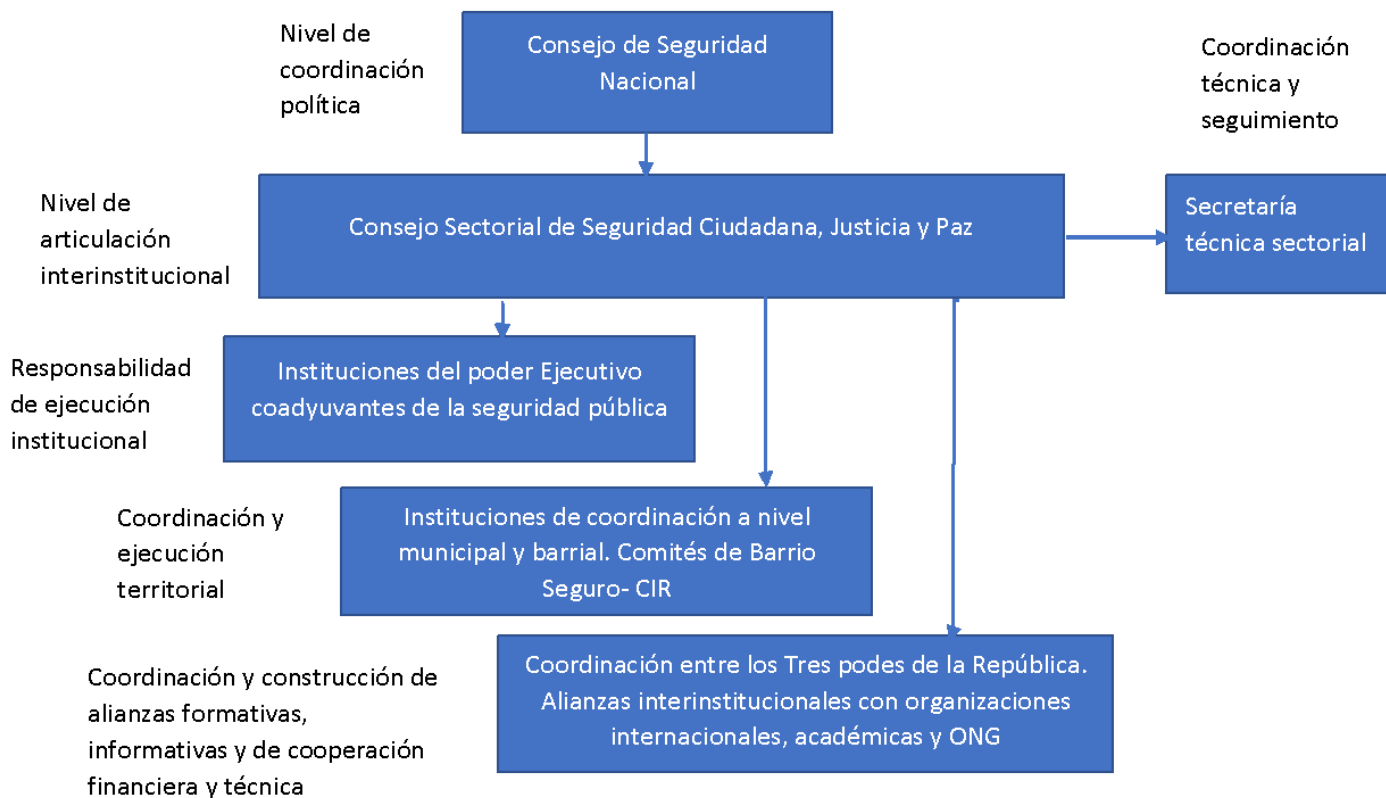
Nivel de coordinación política

Consejo de Seguridad Nacional

Coordinación técnica y seguimiento

Nivel de articulación interinstitucional

Consejo Sectorial de Seguridad Ciudadana, Justicia y Paz

Secretaría técnica sectorial

Responsabilidad de ejecución institucional

Instituciones del poder Ejecutivo coadyuvantes de la seguridad pública

Coordinación y ejecución territorial

Instituciones de coordinación a nivel municipal y barrial. Comités de Barrio Seguro- CIR

Coordinación y construcción de alianzas formativas, informativas y de cooperación financiera y técnica

Coordinación entre los Tres podes de la República. Alianzas interinstitucionales con organizaciones internacionales, académicas y ONG